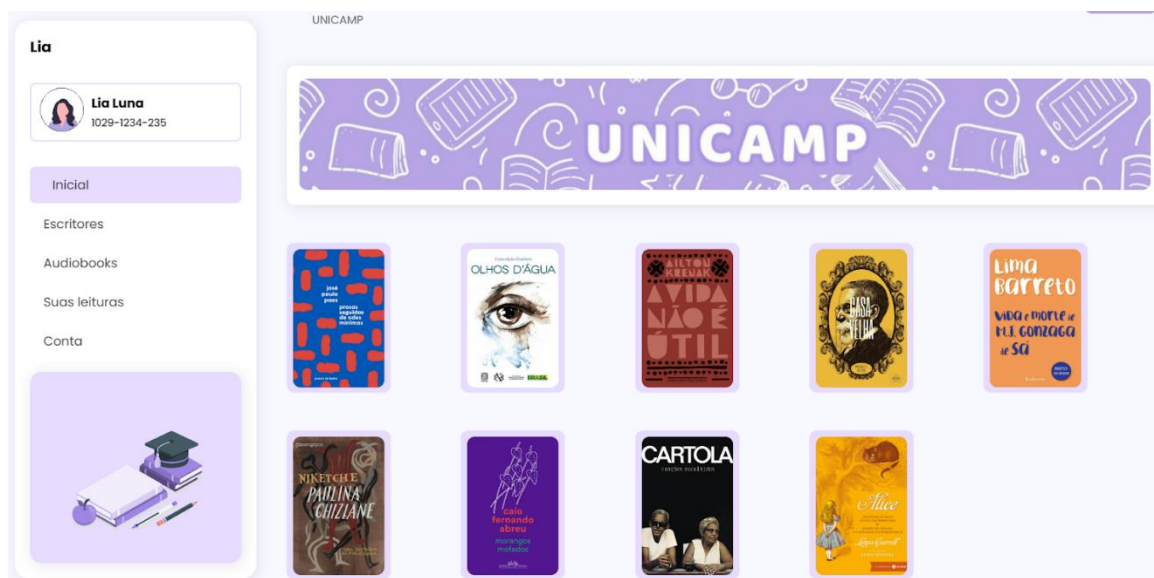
Lia

Lia Luna
1029-1234-235

Inicial

Escritores

Audiobooks

Suas leituras

Conta

UNICAMP

UNICAMP

josé paulo paes
prosas seguidas de odes mínimas

Conceição Evaristo
OLHOS D'ÁGUA

AILTON KRENAK
A VIDA NÃO É ÚTIL

CASA VELHA

Lima Barreto
Vida e morte de M.J. Gonzaga de Sá

NIKETCHE
PAULINA CHIZIANE

caio fernando abreu
morangos mofados

CARTOLA

Alice
Lewis Carroll